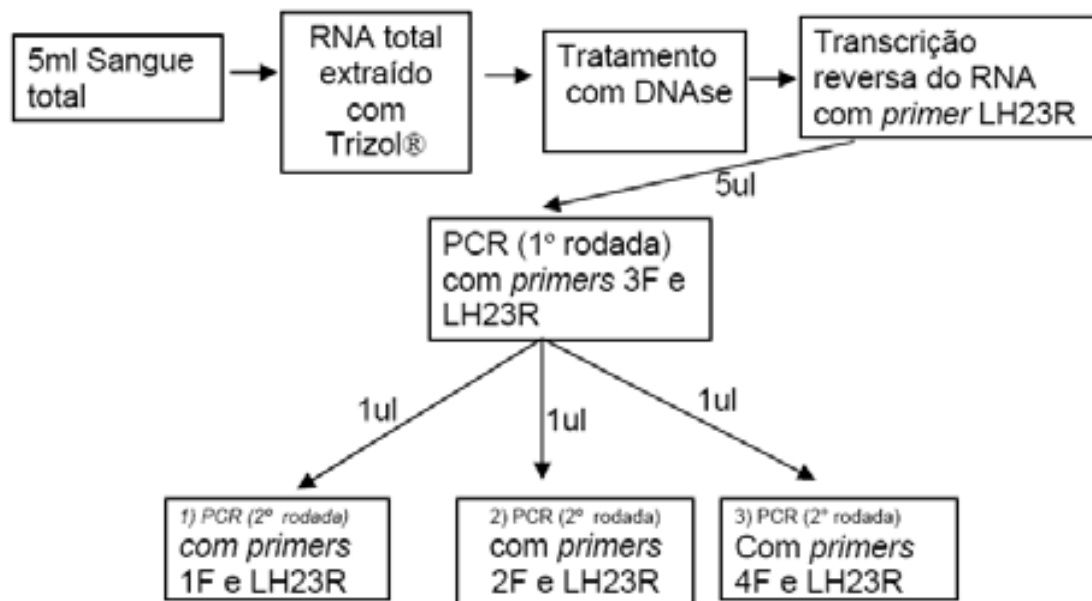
5ml Sangue total

RNA total extraído com Trizol®

Tratamento com DNAse

Transcrição reversa do RNA com primer LH23R

5ul

PCR (1º rodada) com primers 3F e LH23R

1ul

1ul

1ul

1) PCR (2º rodada) com primers 1F e LH23R

2) PCR (2º rodada) com primers 2F e LH23R

3) PCR (2º rodada) Com primers 4F e LH23R